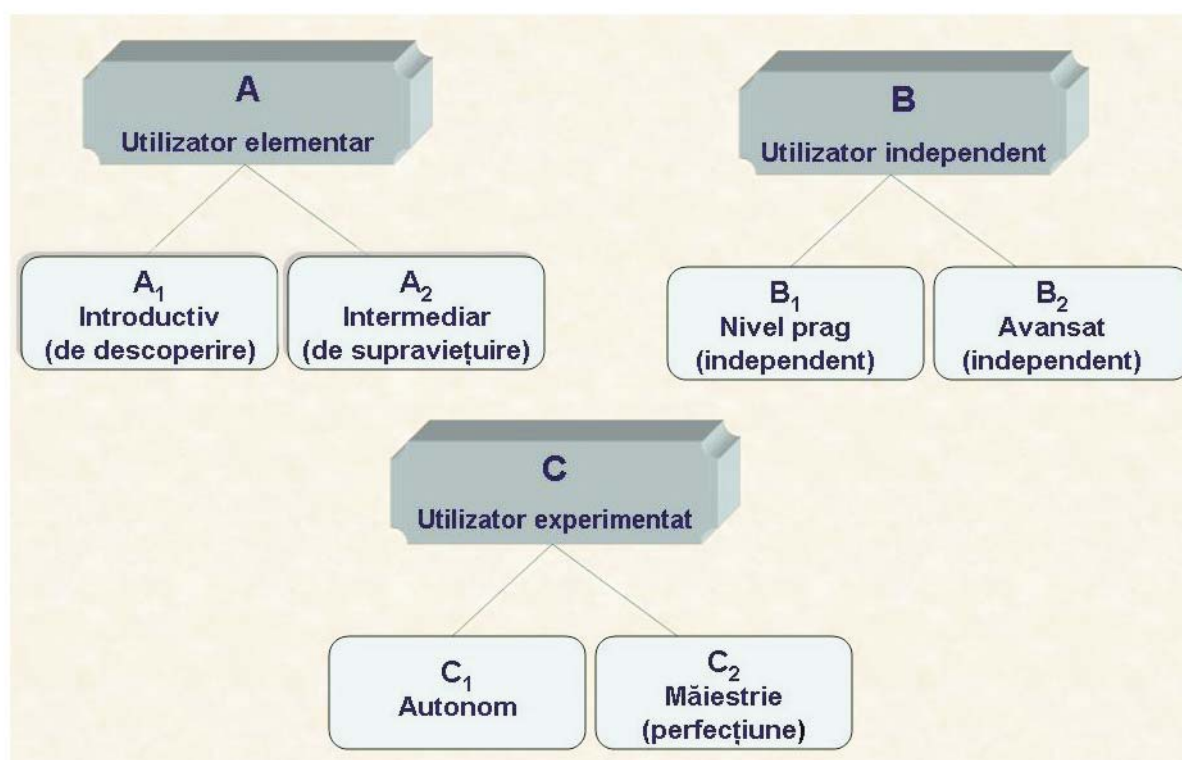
A
Utilizator elementar

$A_1$
Introductiv
(de descoperire)

$A_2$
Intermediar
(de supraviețuire)

B
Utilizator independent

$B_1$
Nivel prag
(independent)

$B_2$
Avansat
(independent)

C
Utilizator experimentat

$C_1$
Autonom

$C_2$
Măiestrie
(perfecțiune)